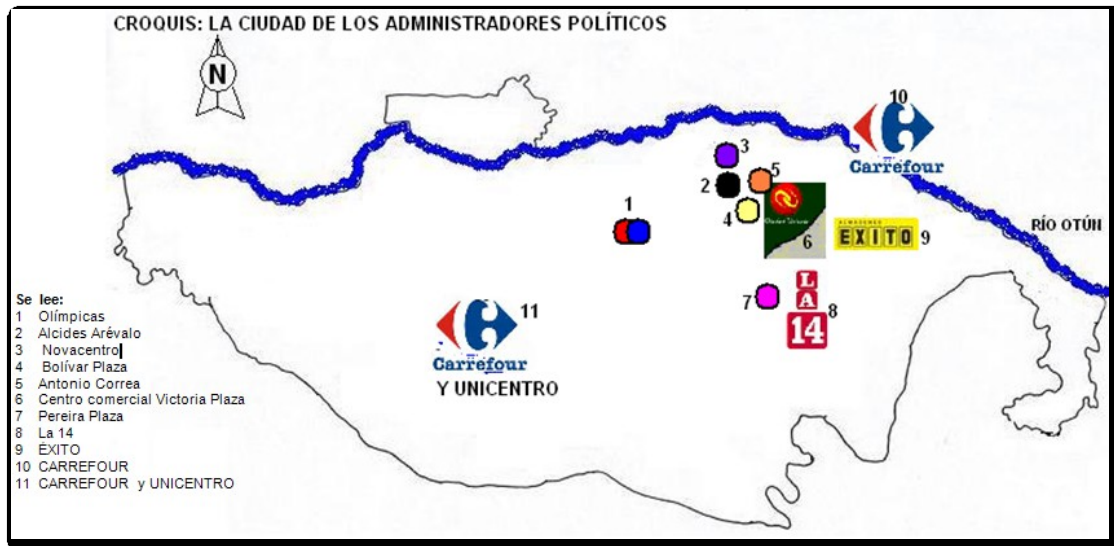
CROQUIS: LA CIUDAD DE LOS ADMINISTRADORES POLÍTICOS

N

10
Carrefour

3
2
5
1
4
6
EXITO 9
RÍO OTÚN

7
LA 14
8

11
Carrefour
Y UNICENTRO

Se lee:
1 Olímpicas
2 Alcides Arévalo
3 Novacentro
4 Bolívar Plaza
5 Antonio Correa
6 Centro comercial Victoria Plaza
7 Pereira Plaza
8 La 14
9 EXITO
10 CARREFOUR
11 CARREFOUR y UNICENTRO